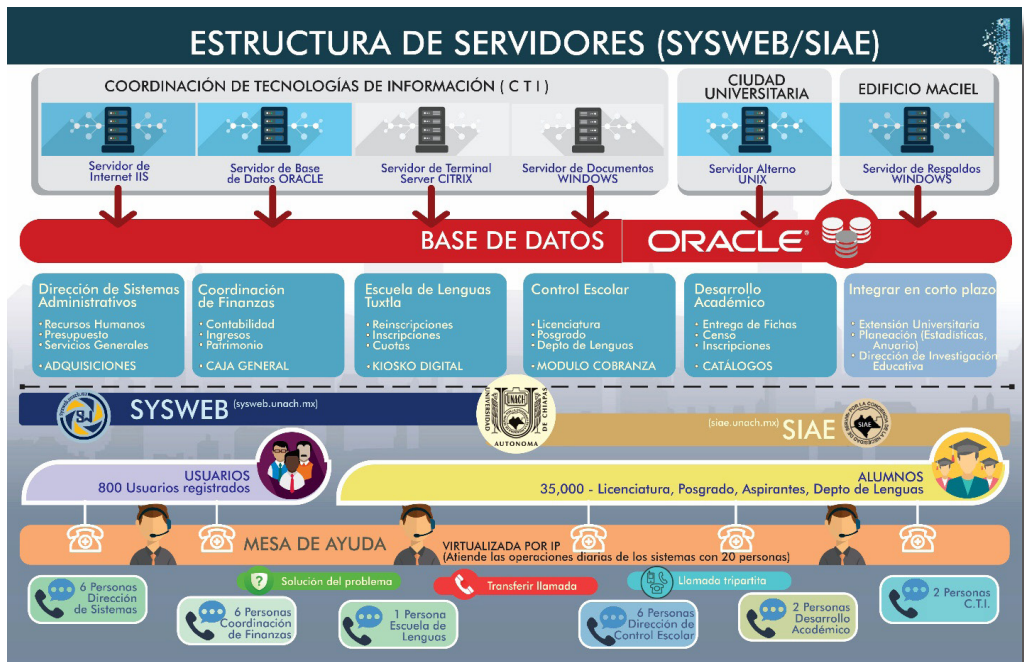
ESTRUCTURA DE SERVIDORES (SYSWEB/SIAE)

COORDINACIÓN DE TECNOLOGÍAS DE INFORMACIÓN ( C T I )

Servidor de Internet IIS

Servidor de Base de Datos ORACLE

Servidor de Terminal Server CITRIX

Servidor de Documentos WINDOWS

CIUDAD UNIVERSITARIA

Servidor Alterno UNIX

EDIFICIO MACIEL

Servidor de Respaldos WINDOWS

BASE DE DATOS ORACLE

Dirección de Sistemas Administrativos
· Recursos Humanos
· Presupuesto
· Servicios Generales
· ADQUISICIONES

Coordinación de Finanzas
· Contabilidad
· Ingresos
· Patrimonio
· CAJA GENERAL

Escuela de Lenguas Tuxtla
· Reinscripciones
· Inscripciones
· Cuotas
· KIOSKO DIGITAL

Control Escolar
· Licenciatura
· Posgrado
· Depto de Lenguas
· MODULO COBRANZA

Desarrollo Académico
· Entrega de Fichas
· Censo
· Inscripciones
· CATALOGOS

Integrar en corto plazo
· Extensión Universitaria
· Planeación (Estadísticas, Anuario)
· Dirección de Investigación Educativa

SYSWEB (sysweb.unach.mx)

UNACH UNIVERSIDAD AUTÓNOMA DE CHIAPAS

(siae.unach.mx) SIAE

SIAE

USUARIOS
800 Usuarios registrados

ALUMNOS
35,000 - Licenciatura, Posgrado, Aspirantes, Depto de Lenguas

MESA DE AYUDA

VIRTUALIZADA POR IP
(Atiende las operaciones diarias de los sistemas con 20 personas)

Solución del problema

Transferir llamada

Llamada tripartita

6 Personas Dirección de Sistemas

6 Personas Coordinación de Finanzas

1 Persona Escuela de Lenguas

6 Personas Dirección de Control Escolar

2 Personas Desarrollo Académico

2 Personas C.T.I.